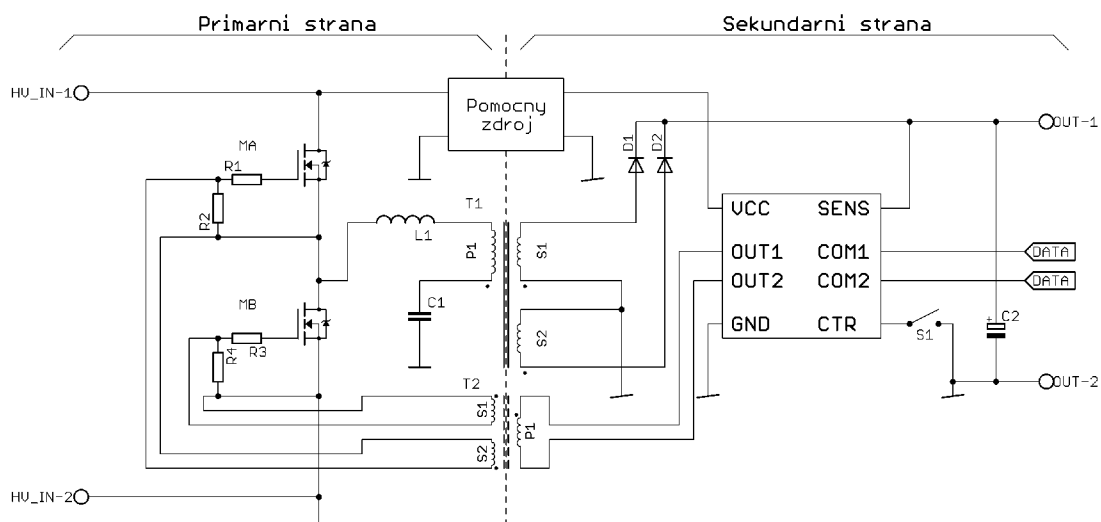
Primarni strana

Sekundarni strana

HV_IN-1

Pomocny zdroj

OUT-1

MA

R1

R2

D1

D2

T1

L1

P1

S1

VCC

SENS

OUT1

COM1

DATA

OUT2

COM2

DATA

MB

R3

R4

C1

S2

GND

CTR

S1

C2

T2

S1

P1

S2

OUT-2

HV_IN-2